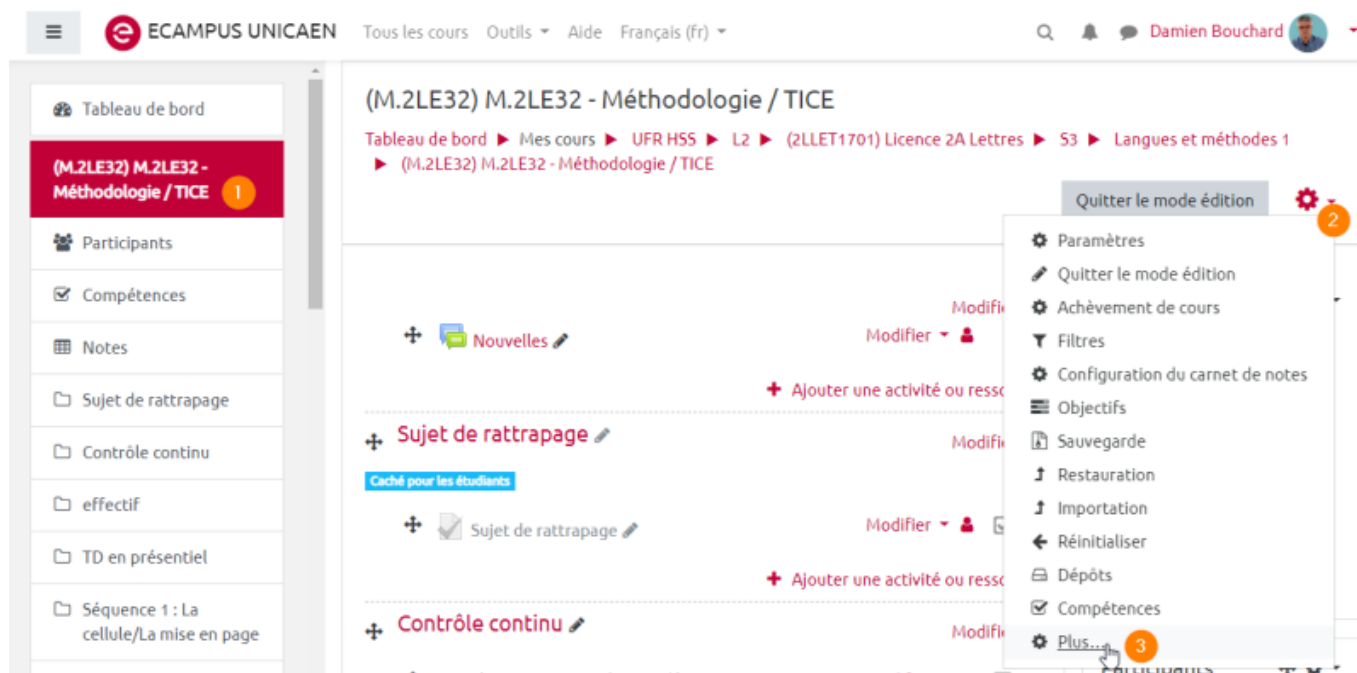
ECAMPUS UNICAEN Tous les cours Outils Aide Français (fr) Damien Bouchard

Tableau de bord

(M.2LE32) M.2LE32 - Méthodologie / TICE 1

Participants

Compétences

Notes

Sujet de rattrapage

Contrôle continu

effectif

TD en présentiel

Séquence 1 : La cellule/La mise en page

(M.2LE32) M.2LE32 - Méthodologie / TICE

Tableau de bord ▶ Mes cours ▶ UFR HSS ▶ L2 ▶ (2LLET1701) Licence 2A Lettres ▶ S3 ▶ Langues et méthodes 1 ▶ (M.2LE32) M.2LE32 - Méthodologie / TICE

Quitter le mode édition 2

Paramètres
Quitter le mode édition
Achèvement de cours
Filtres
Configuration du carnet de notes
Objectifs
Sauvegarde
Restauration
Importation
Réinitialiser
Dépôts
Compétences
Plus... 3

Modifi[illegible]

Nouvelles

Modifier

Ajouter une activité ou resso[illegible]

Sujet de rattrapage

Modifi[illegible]

Caché pour les étudiants

Sujet de rattrapage

Modifier

Ajouter une activité ou resso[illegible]

Contrôle continu

Modifi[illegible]